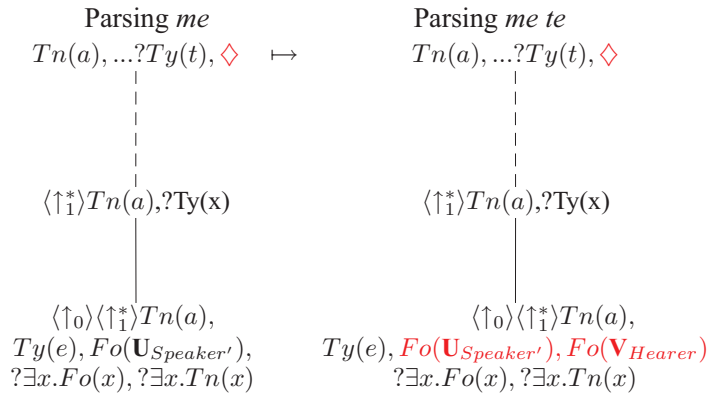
Parsing *me*

$Tn(a), ...?Ty(t), \diamondsuit$

$\langle\uparrow_1^*\rangle Tn(a)$,?Ty(x)

$\langle\uparrow_0\rangle\langle\uparrow_1^*\rangle Tn(a)$, $Ty(e), Fo(\mathbf{U}_{Speaker'})$, $?\exists x.Fo(x), ?\exists x.Tn(x)$

$\mapsto$

Parsing *me te*

$Tn(a), ...?Ty(t), \diamondsuit$

$\langle\uparrow_1^*\rangle Tn(a)$,?Ty(x)

$\langle\uparrow_0\rangle\langle\uparrow_1^*\rangle Tn(a)$, $Ty(e), Fo(\mathbf{U}_{Speaker'}), Fo(\mathbf{V}_{Hearer})$ $?\exists x.Fo(x), ?\exists x.Tn(x)$